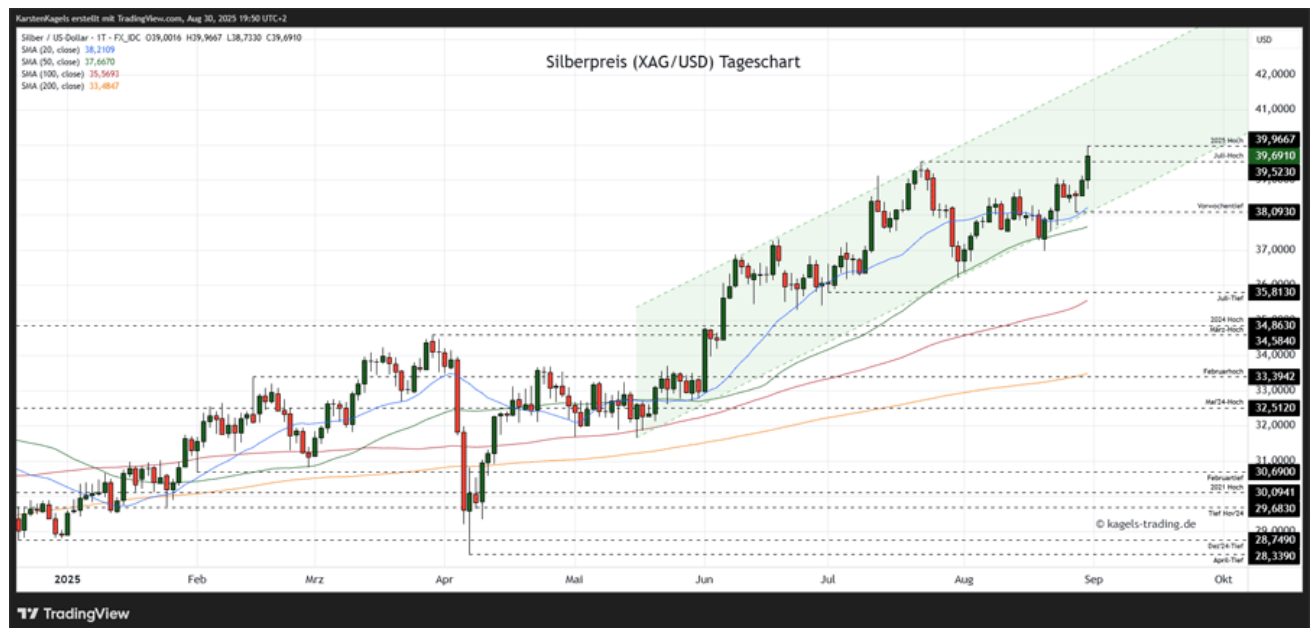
KarstenKagels erstellt mit TradingView.com, Aug 30, 2025 19:50 UTC+2

Silber / US-Dollar · 1T · FX_IDC O39,0016 H39,9667 L38,7330 C39,6910
SMA (20, close) 38,2109
SMA (50, close) 37,6670
SMA (100, close) 35,5693
SMA (200, close) 33,4847

Silberpreis (XAG/USD) Tageschart

USD
42,0000
41,0000
2025 Hoch 39,9667
Juli-Hoch 39,6910
39,5230
Vorwochentief 38,0930
37,0000
Juli-Tief 35,8130
2024 Hoch 34,8630
März-Hoch 34,5840
34,0000
Februarhoch 33,3942
33,0000
Mai'24-Hoch 32,5120
32,0000
31,0000
Februartief 30,6900
2021 Hoch 30,0941
29,6830 Tief Nov'24
Dez'24-Tief 28,7490
April-Tief 28,3390

© kagels-trading.de

2025 Feb Mrz Apr Mai Jun Jul Aug Sep Okt

TradingView